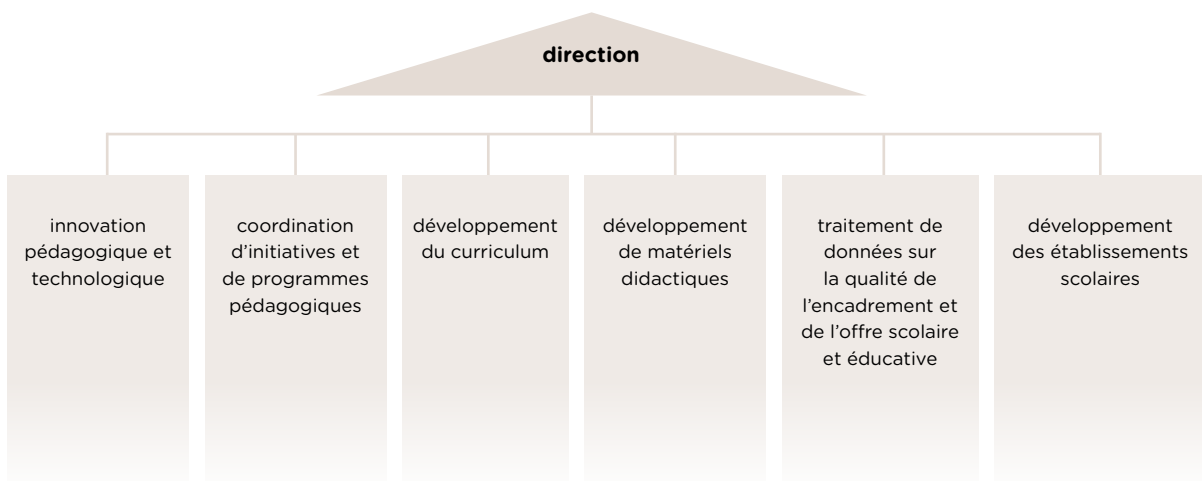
direction

innovation pédagogique et technologique

coordination d’initiatives et de programmes pédagogiques

développement du curriculum

développement de matériels didactiques

traitement de données sur la qualité de l’encadrement et de l’offre scolaire et éducative

développement des établissements scolaires